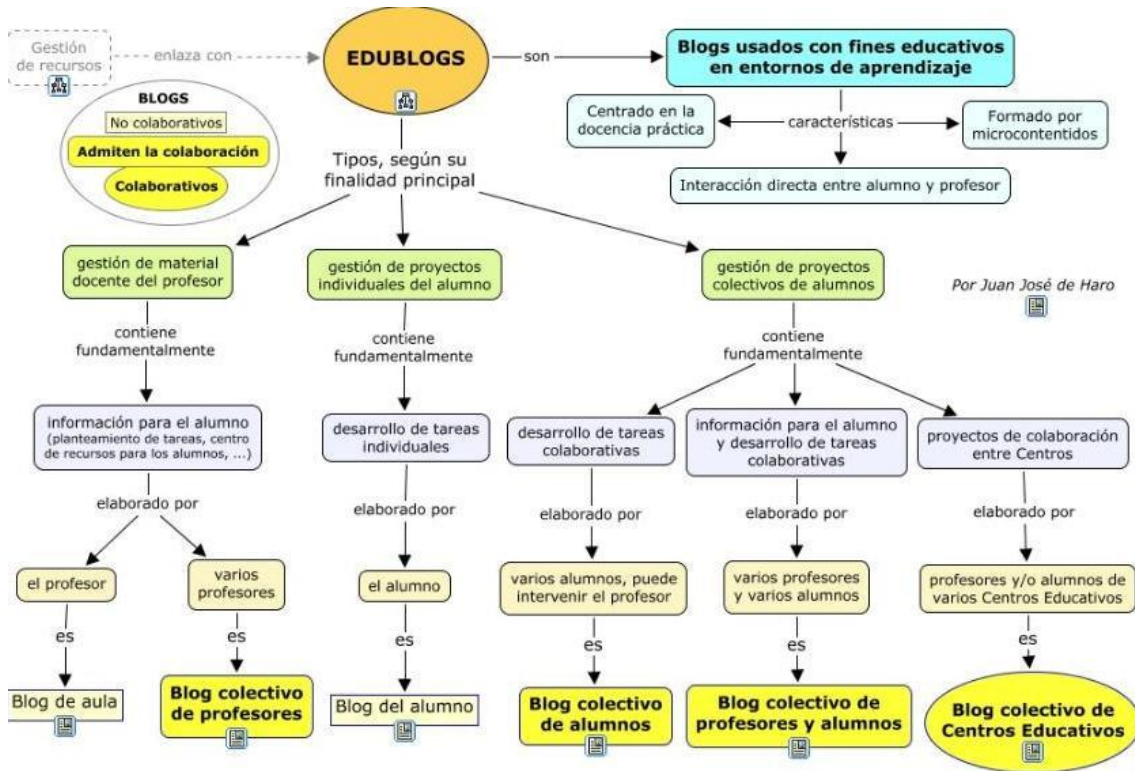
Gestión de recursos

enlaza con

EDUBLOGS

son

Blogs usados con fines educativos en entornos de aprendizaje

Centrado en la docencia práctica

características

Formado por microcontenidos

Interacción directa entre alumno y profesor

BLOGS

No colaborativos

Admiten la colaboración

Colaborativos

Tipos, según su finalidad principal

gestión de material docente del profesor

gestión de proyectos individuales del alumno

gestión de proyectos colectivos de alumnos

Por Juan José de Haro

contiene fundamentalmente

contiene fundamentalmente

contiene fundamentalmente

información para el alumno (planteamiento de tareas, centro de recursos para los alumnos, ...)

desarrollo de tareas individuales

desarrollo de tareas colaborativas

información para el alumno y desarrollo de tareas colaborativas

proyectos de colaboración entre Centros

elaborado por

elaborado por

elaborado por

elaborado por

elaborado por

el profesor

varios profesores

el alumno

varios alumnos, puede intervenir el profesor

varios profesores y varios alumnos

profesores y/o alumnos de varios Centros Educativos

es

es

es

es

es

es

Blog de aula

Blog colectivo de profesores

Blog del alumno

Blog colectivo de alumnos

Blog colectivo de profesores y alumnos

Blog colectivo de Centros Educativos